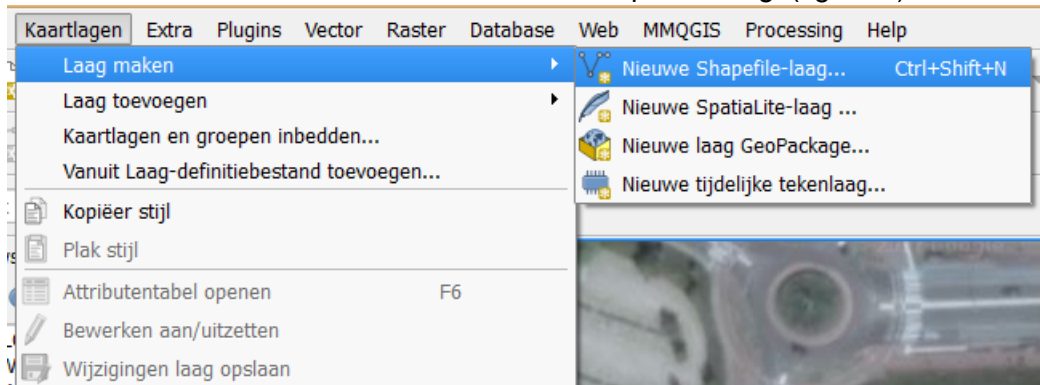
Kaartlagen Extra Plugins Vector Raster Database Web MMQGIS Processing Help

Laag maken
Laag toevoegen
Kaartlagen en groepen inbedden...
Vanuit Laag-definitiebestand toevoegen...
Kopiëer stijl
Plak stijl
Attributentabel openen F6
Bewerken aan/uitzetten
Wijzigingen laag opslaan

Nieuwe Shapefile-laag... Ctrl+Shift+N
Nieuwe SpatiaLite-laag ...
Nieuwe laag GeoPackage...
Nieuwe tijdelijke tekenlaag...